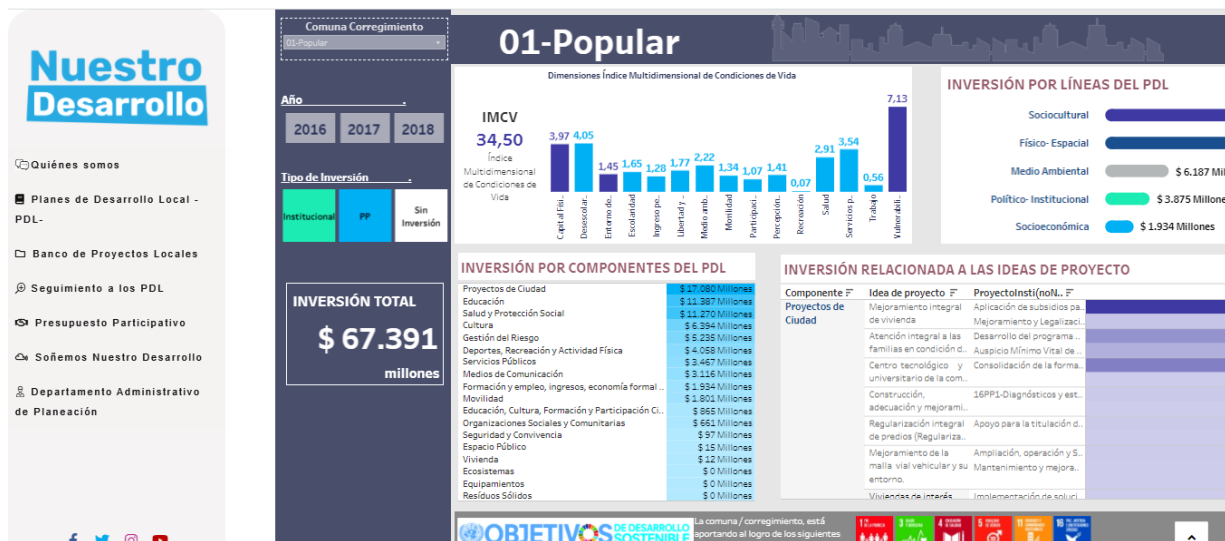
Nuestro Desarrollo

Quiénes somos

Planes de Desarrollo Local - PDL-

Banco de Proyectos Locales

Seguimiento a los PDL

Presupuesto Participativo

Soñemos Nuestro Desarrollo

Departamento Administrativo de Planeación

Comuna Corregimiento
01-Popular

Año
2016 2017 2018

Tipo de Inversión
Institucional PP Sin Inversión

INVERSIÓN TOTAL
$ 67.391
millones

01-Popular

Dimensiones Índice Multidimensional de Condiciones de Vida

IMCV
34,50
Índice Multidimensional de Condiciones de Vida

| Capital Físi.. | Desescolar.. | Entorno de.. | Escolaridad | Ingreso pe.. | Libertad y .. | Medio amb.. | Movilidad | Participaci.. | Percepción.. | Recreación | Salud | Servicios p.. | Trabajo | Vulnerabili.. |
|---|---|---|---|---|---|---|---|---|---|---|---|---|---|---|
| 3,97 | 4,05 | 1,45 | 1,65 | 1,28 | 1,77 | 2,22 | 1,34 | 1,07 | 1,41 | 0,07 | 2,91 | 3,54 | 0,56 | 7,13 |

INVERSIÓN POR LÍNEAS DEL PDL
Sociocultural
Físico- Espacial
Medio Ambiental $ 6.187 Mill
Político- Institucional $ 3.875 Millone
Socioeconómica $ 1.934 Millones

INVERSIÓN POR COMPONENTES DEL PDL

| | |
|---|---|
| Proyectos de Ciudad | $ 17.080 Millones |
| Educación | $ 11.387 Millones |
| Salud y Protección Social | $ 11.270 Millones |
| Cultura | $ 6.394 Millones |
| Gestión del Riesgo | $ 5.235 Millones |
| Deportes, Recreación y Actividad Física | $ 4.058 Millones |
| Servicios Públicos | $ 3.467 Millones |
| Medios de Comunicación | $ 3.116 Millones |
| Formación y empleo, ingresos, economía formal .. | $ 1.934 Millones |
| Movilidad | $ 1.801 Millones |
| Educación, Cultura, Formación y Participación Ci.. | $ 865 Millones |
| Organizaciones Sociales y Comunitarias | $ 661 Millones |
| Seguridad y Convivencia | $ 97 Millones |
| Espacio Público | $ 15 Millones |
| Vivienda | $ 12 Millones |
| Ecosistemas | $ 0 Millones |
| Equipamientos | $ 0 Millones |
| Residuos Sólidos | $ 0 Millones |

INVERSIÓN RELACIONADA A LAS IDEAS DE PROYECTO

| Componente | Idea de proyecto | ProyectoInsti(noN.. |
|---|---|---|
| Proyectos de Ciudad | Mejoramiento integral de vivienda | Aplicación de subsidios pa.. |
| | | Mejoramiento y Legalizaci.. |
| | Atención integral a las familias en condición d.. | Desarrollo del programa .. |
| | | Auspicio Mínimo Vital de .. |
| | Centro tecnológico y universitario de la com.. | Consolidación de la forma.. |
| | Construcción, adecuación y mejorami.. | 16PP1-Diagnósticos y est.. |
| | Regularización integral de predios (Regulariza.. | Apoyo para la titulación d.. |
| | Mejoramiento de la malla vial vehicular y su entorno. | Ampliación, operación y S.. |
| | | Mantenimiento y mejora.. |
| | Viviendas de interés | Implementación de soluci.. |

OBJETIVOS DE DESARROLLO SOSTENIBLE
La comuna / corregimiento, está aportando al logro de los siguientes